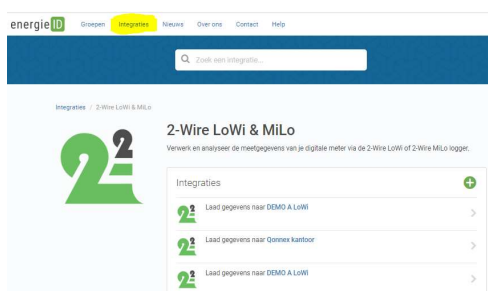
energie ID Groepen Integraties Nieuws Over ons Contact Help

Zoek een integratie...

Integraties / 2-Wire LoWi & MiLo

2-Wire LoWi & MiLo

Verwerk en analyseer de meetgegevens van je digitale meter via de 2-Wire LoWi of 2-Wire MiLo logger.

Integraties

Laad gegevens naar DEMO A LoWi

Laad gegevens naar Qonnex kantoor

Laad gegevens naar DEMO A LoWi